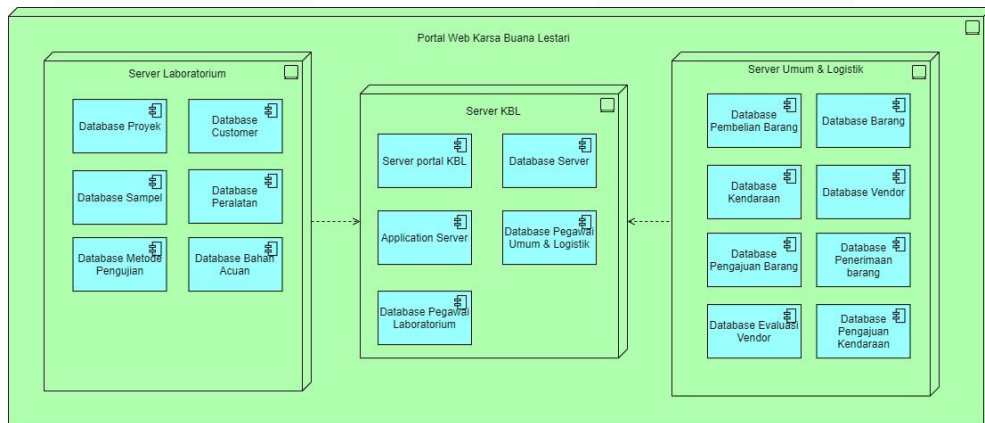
Portal Web Karsa Buana Lestari

Server Laboratorium

Database Proyek

Database Customer

Database Sampel

Database Peralatan

Database Metode Pengujian

Database Bahan Acuan

Server KBL

Server portal KBL

Database Server

Application Server

Database Pegawai Umum & Logistik

Database Pegawai Laboratorium

Server Umum & Logistik

Database Pembelian Barang

Database Barang

Database Kendaraan

Database Vendor

Database Pengajuan Barang

Database Penerimaan barang

Database Evaluasi Vendor

Database Pengajuan Kendaraan